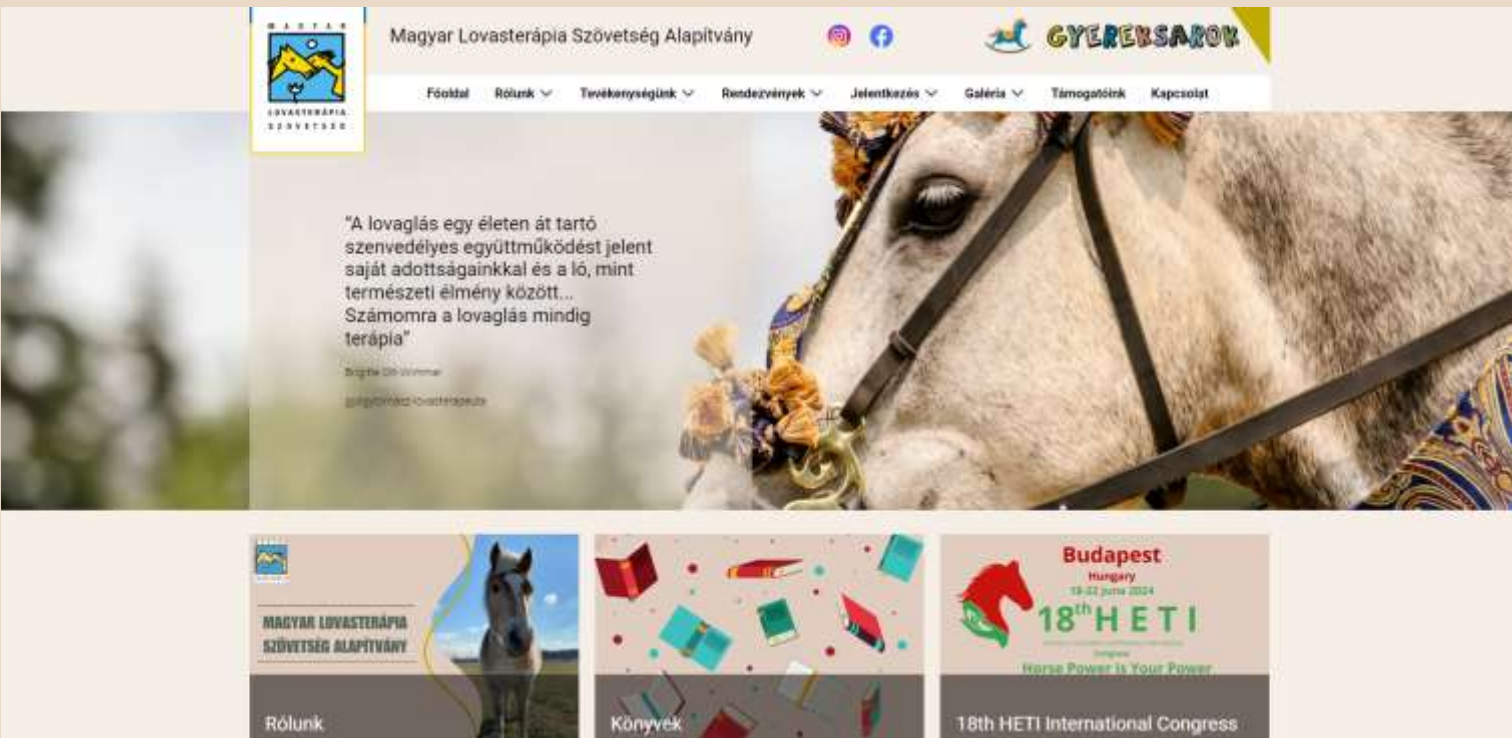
MAGYAR
LOVASTERÁPIA SZÖVETSÉG

Magyar Lovasterápia Szövetség Alapítvány

GYEREKSAROK

Főoldal Rólunk Tevékenységünk Rendezvények Jelentkezés Galéria Támogatóink Kapcsolat

“A lovaglás egy életen át tartó szenvedélyes együttműködést jelent saját adottságainkkal és a ló, mint természeti élmény között... Számomra a lovaglás mindig terápia”

Brigitte Ott-Wimmer

gyógytornász lovasterapeuta

MAGYAR LOVASTERÁPIA SZÖVETSÉG ALAPÍTVÁNY

Rólunk

Könyvek

Budapest
Hungary
18-22 june 2024
$18^{th}$ H E T I
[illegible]
Congress
Horse Power is Your Power

18th HETI International Congress